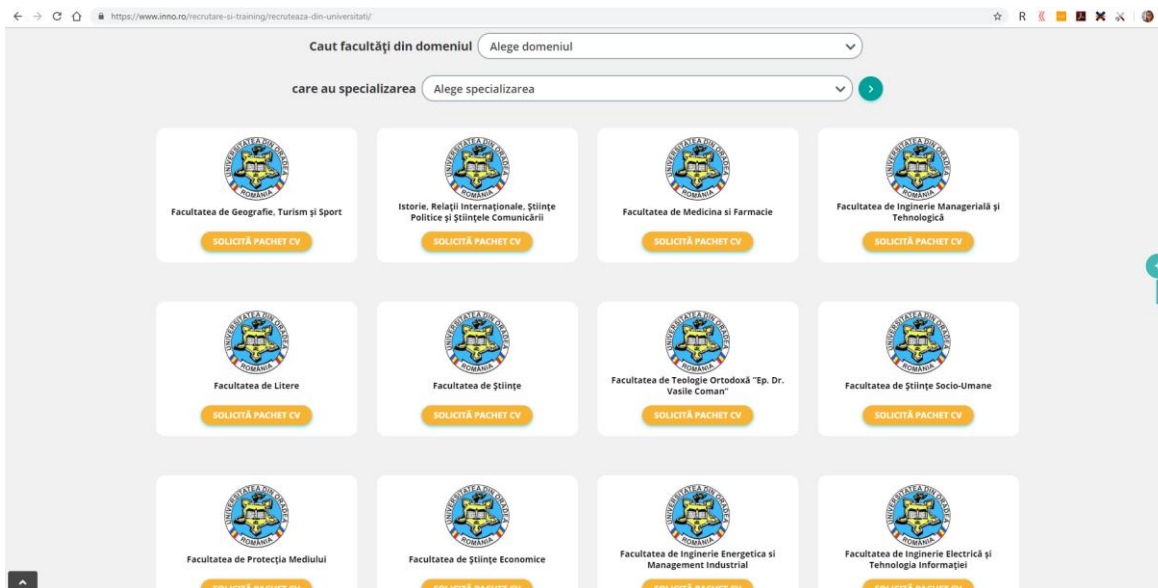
https://www.inno.ro/recrutare-si-training/recruteaza-din-universitati/

Caut facultăți din domeniul Alege domeniul

care au specializarea Alege specializarea

UNIVERSITATEA DIN ORADEA ROMÂNIA
Facultatea de Geografie, Turism și Sport
SOLICITĂ PACHET CV

UNIVERSITATEA DIN ORADEA ROMÂNIA
Istorie, Relații Internaționale, Științe Politice și Științele Comunicării
SOLICITĂ PACHET CV

UNIVERSITATEA DIN ORADEA ROMÂNIA
Facultatea de Medicina si Farmacie
SOLICITĂ PACHET CV

UNIVERSITATEA DIN ORADEA ROMÂNIA
Facultatea de Inginerie Managerială și Tehnologică
SOLICITĂ PACHET CV

UNIVERSITATEA DIN ORADEA ROMÂNIA
Facultatea de Litere
SOLICITĂ PACHET CV

UNIVERSITATEA DIN ORADEA ROMÂNIA
Facultatea de Științe
SOLICITĂ PACHET CV

UNIVERSITATEA DIN ORADEA ROMÂNIA
Facultatea de Teologie Ortodoxă "Ep. Dr. Vasile Coman"
SOLICITĂ PACHET CV

UNIVERSITATEA DIN ORADEA ROMÂNIA
Facultatea de Științe Socio-Umane
SOLICITĂ PACHET CV

UNIVERSITATEA DIN ORADEA ROMÂNIA
Facultatea de Protecția Mediului
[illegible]

UNIVERSITATEA DIN ORADEA ROMÂNIA
Facultatea de Științe Economice
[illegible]

UNIVERSITATEA DIN ORADEA ROMÂNIA
Facultatea de Inginerie Energetica si Management Industrial
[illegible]

UNIVERSITATEA DIN ORADEA ROMÂNIA
Facultatea de Inginerie Electrică și Tehnologia Informației
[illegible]